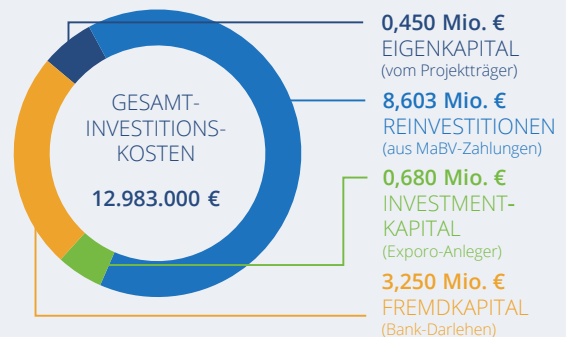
GESAMT-
INVESTITIONS-
KOSTEN

12.983.000 €

0,450 Mio. €
EIGENKAPITAL
(vom Projektträger)

8,603 Mio. €
REINVESTITIONEN
(aus MaBV-Zahlungen)

0,680 Mio. €
INVESTMENT-
KAPITAL
(Exporo-Anleger)

3,250 Mio. €
FREMDKAPITAL
(Bank-Darlehen)